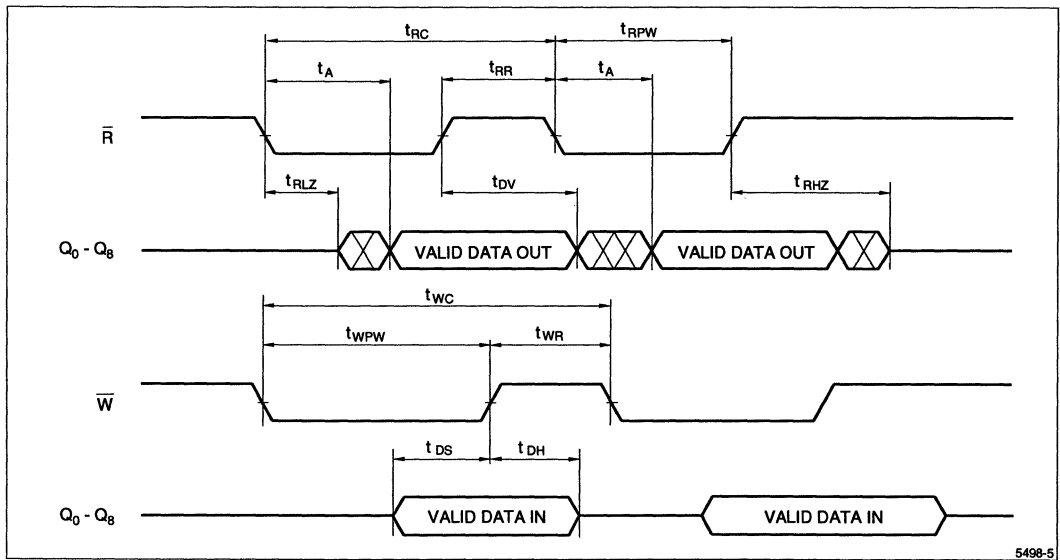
$t_{RC}$

$t_{RPW}$

$t_A$

$t_{RR}$

$t_A$

$\overline{R}$

$t_{RLZ}$

$t_{DV}$

$t_{RHZ}$

$Q_0$ - $Q_8$

VALID DATA OUT

VALID DATA OUT

$t_{WC}$

$t_{WPW}$

$t_{WR}$

$\overline{W}$

$t_{DS}$

$t_{DH}$

$Q_0$ - $Q_8$

VALID DATA IN

VALID DATA IN

5498-5